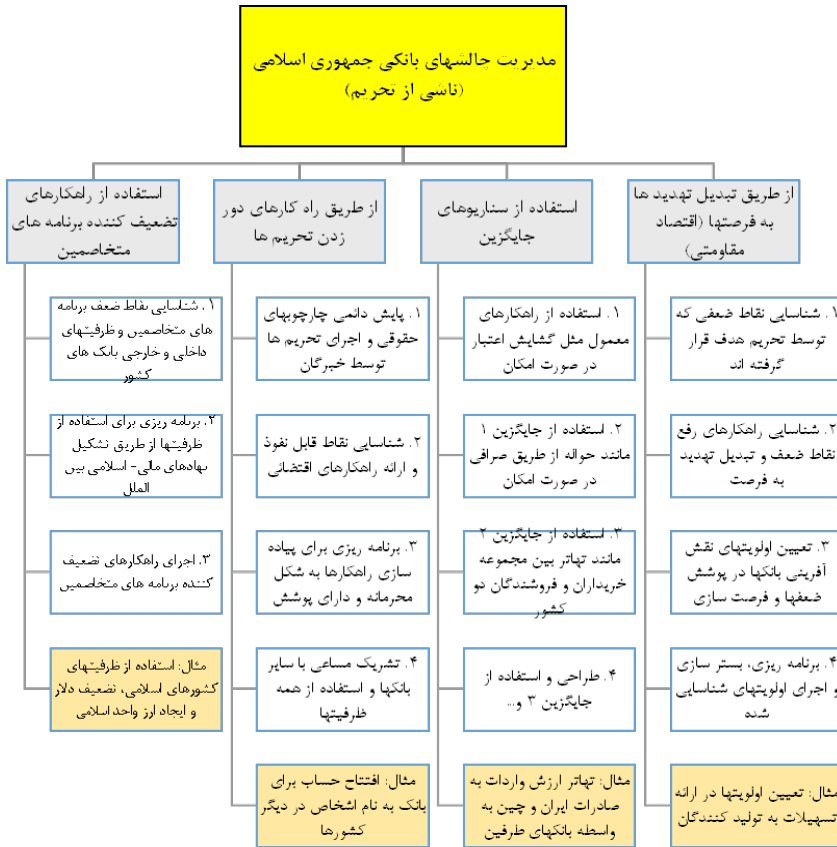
مدیریت چالشهای بانکی جمهوری اسلامی
(ناشی از تحریم)

از طریق تبدیل تهدید ها به فرصتها (اقتصاد مقاومتی)

۱. شناسایی نقاط ضعفی که توسط تحریم هدف قرار گرفته اند

۲. شناسایی راهکارهای رفع نقاط ضعف و تبدیل تهدید به فرصت

۳. تعیین اولویتهای نقش آفرینی بانکها در پوشش ضعفها و فرصت سازی

۴. برنامه ریزی، بستر سازی و اجرای اولویتهای شناسایی شده

مثال: تعیین اولویتها در ارائه تسهیلات به تولید کنندگان

استفاده از سناریوهای جایگزین

۱. استفاده از راهکارهای معمول مثل گشایش اعتبار در صورت امکان

۲. استفاده از جایگزین ۱ مانند حواله از طریق صرافی در صورت امکان

۳. استفاده از جایگزین ۲ مانند تهاتر بین مجموعه خریداران و فروشندگان دو کشور

۴. طراحی و استفاده از جایگزین ۳ و...

مثال: تهاتر ارزش واردات به صادرات ایران و چین به واسطه بانکهای طرفین

از طریق راه کارهای دور زدن تحریم ها

۱. پایش دائمی چارچوبهای حقوقی و اجرای تحریم ها توسط خبرگان

۲. شناسایی نقاط قابل نفوذ و ارائه راهکارهای اقتضائی

۳. برنامه ریزی برای پیاده سازی راهکارها به شکل محرمانه و دارای پوشش

۴. تشریک مساعی با سایر بانکها و استفاده از همه ظرفیتها

مثال: افتتاح حساب برای بانک به نام اشخاص در دیگر کشورها

استفاده از راهکارهای تضعیف کننده برنامه های متخاصمین

۱. شناسایی نقاط ضعف برنامه های متخاصمین و ظرفیتهای داخلی و خارجی بانک های کشور

۲. برنامه ریزی برای استفاده از ظرفیتها از طریق تشکیل نهادهای ملی- اسلامی بین الملل

۳. اجرای راهکارهای تضعیف کننده برنامه های متخاصمین

مثال: استفاده از ظرفیتهای کشورهای اسلامی، تضعیف دلار و ایجاد ارز واحد اسلامی